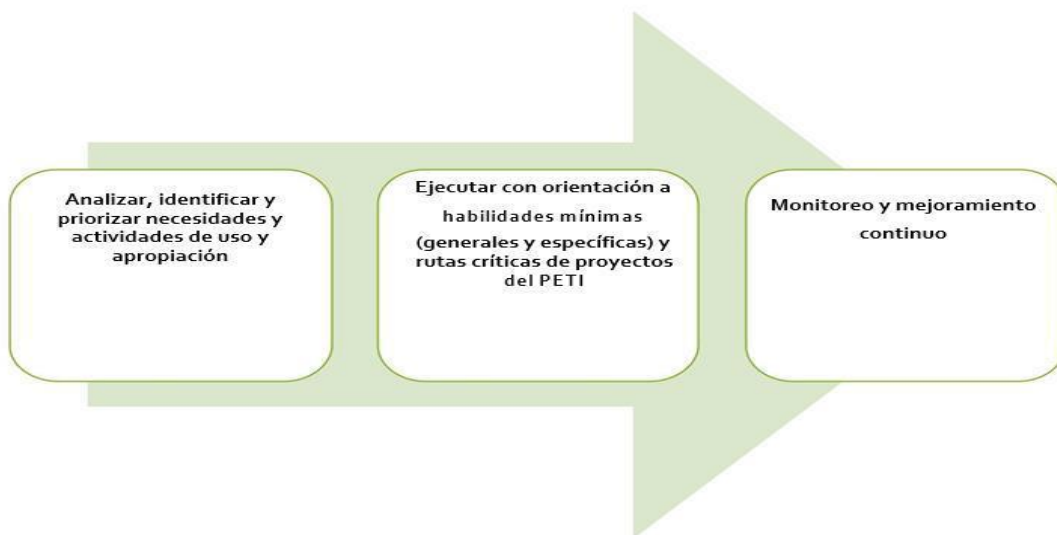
Analizar, identificar y priorizar necesidades y actividades de uso y apropiación

Ejecutar con orientación a habilidades mínimas (generales y específicas) y rutas críticas de proyectos del PETI

Monitoreo y mejoramiento continuo